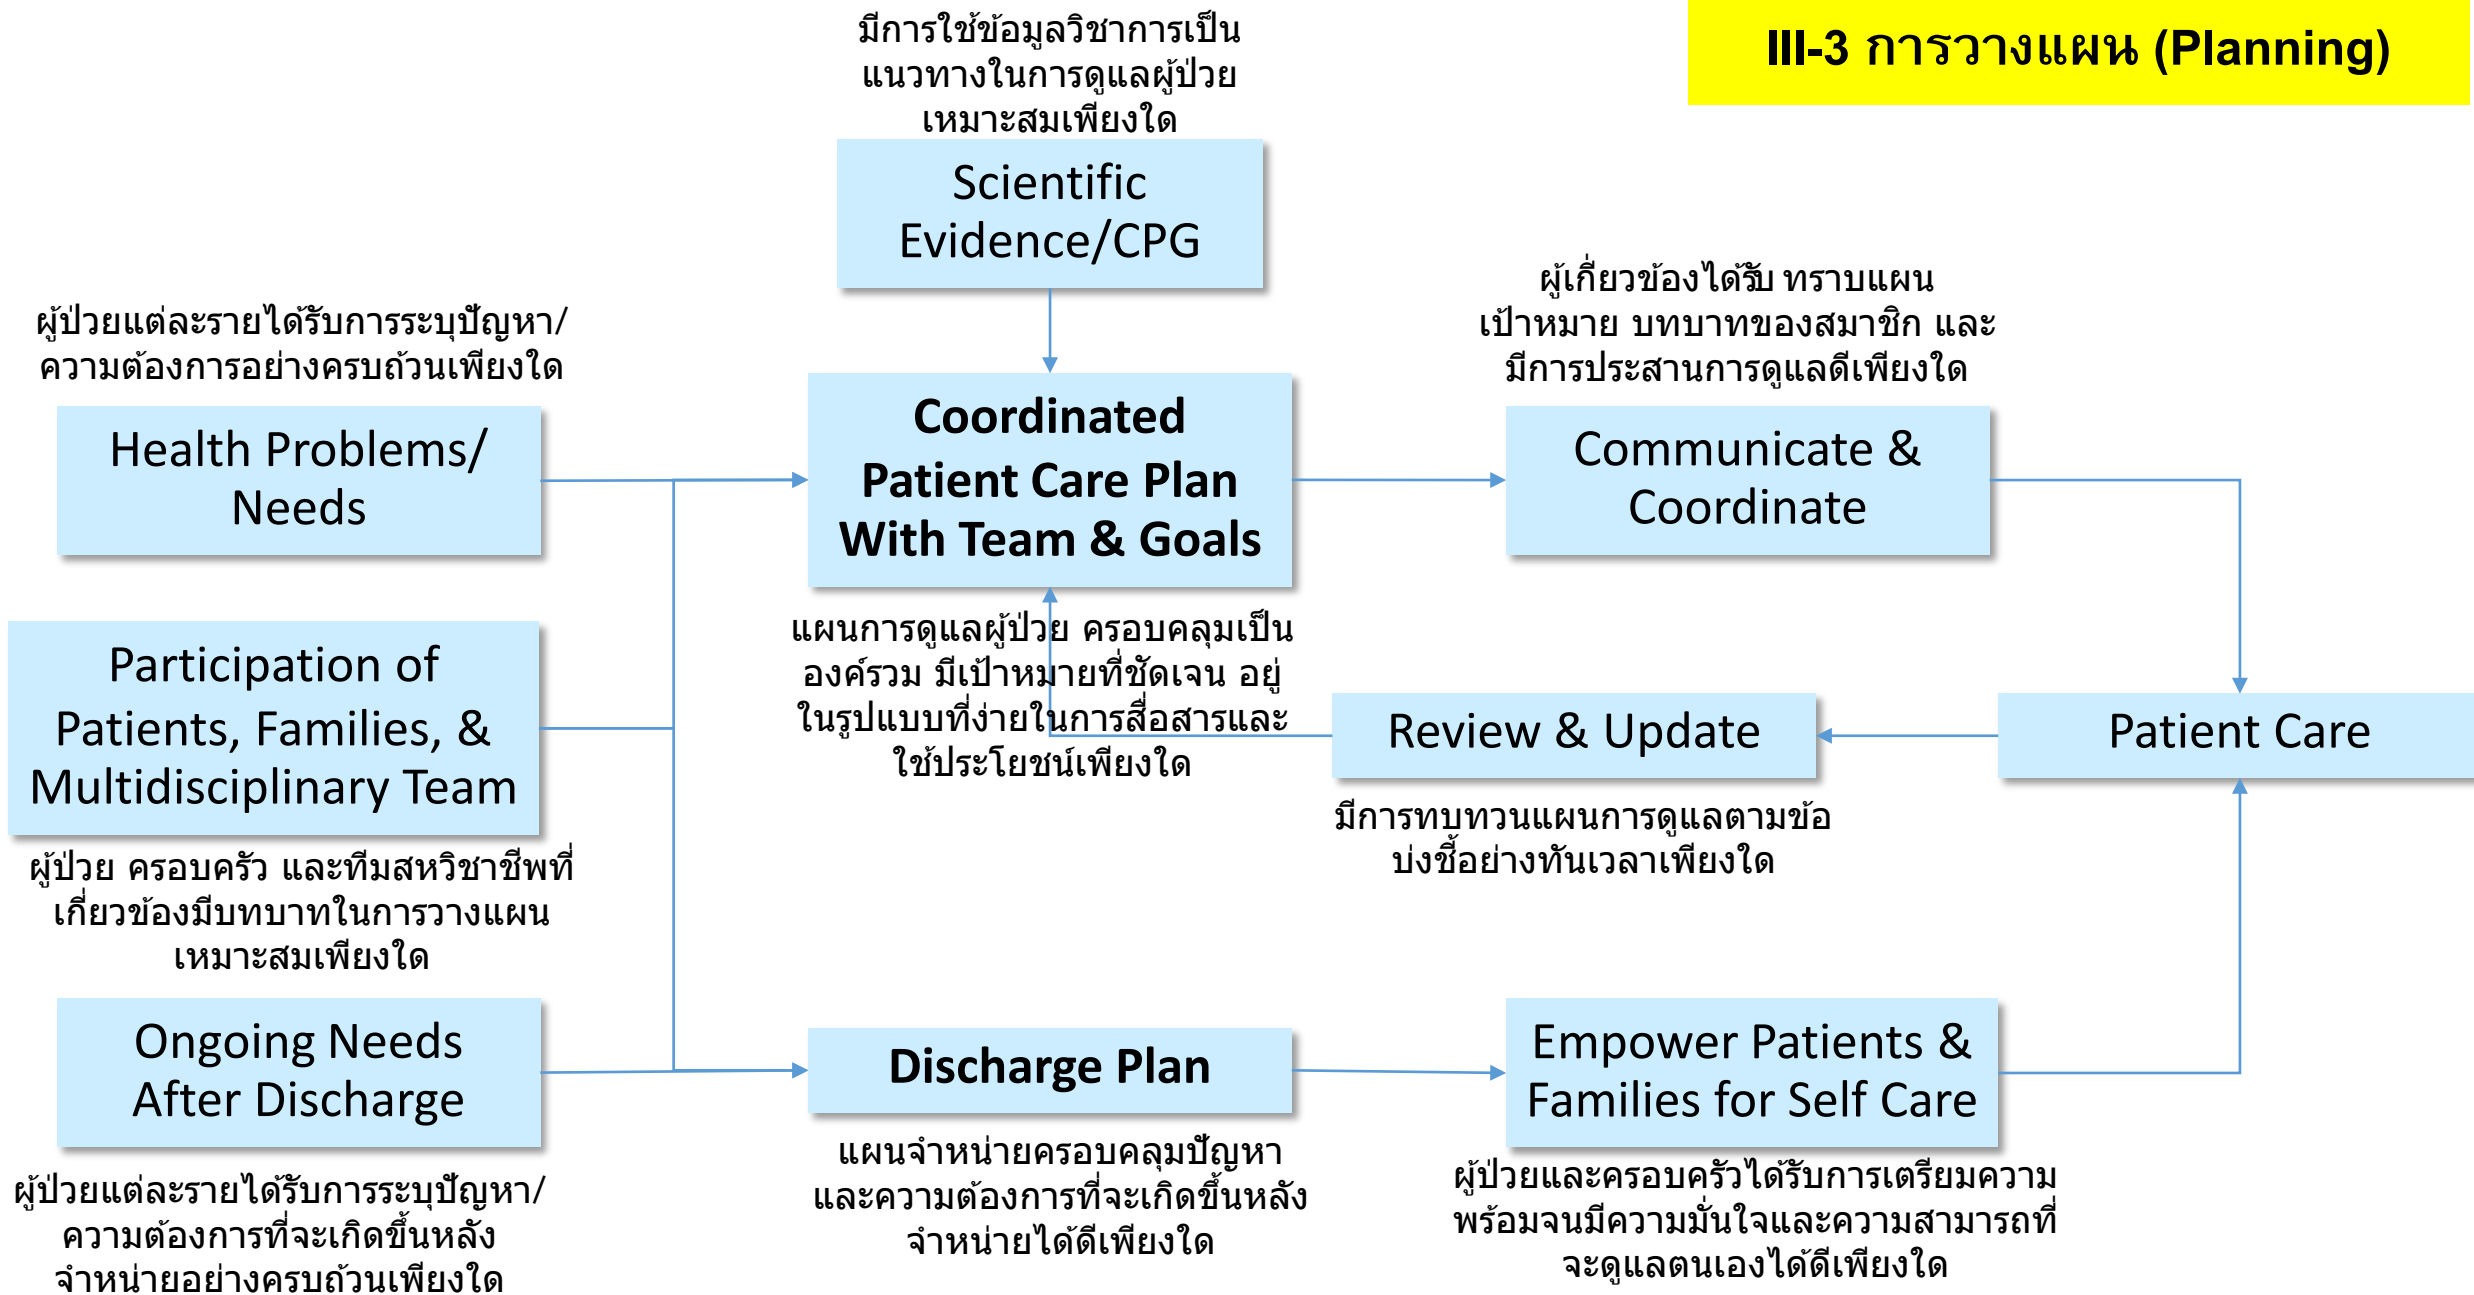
III-3 การวางแผน (Planning)

มีการใช้ข้อมูลวิชาการเป็นแนวทางในการดูแลผู้ป่วยเหมาะสมเพียงใด

Scientific Evidence/CPG

ผู้ป่วยแต่ละรายได้รับการระบุปัญหา/ความต้องการอย่างครบถ้วนเพียงใด

Health Problems/ Needs

Coordinated Patient Care Plan With Team & Goals

ผู้เกี่ยวข้องได้รับ ทราบแผน เป้าหมาย บทบาทของสมาชิก และมีการประสานการดูแลดีเพียงใด

Communicate & Coordinate

แผนการดูแลผู้ป่วย ครอบคลุมเป็นองค์รวม มีเป้าหมายที่ชัดเจน อยู่ในรูปแบบที่ง่ายในการสื่อสารและใช้ประโยชน์เพียงใด

Participation of Patients, Families, & Multidisciplinary Team

Review & Update

Patient Care

มีการทบทวนแผนการดูแลตามข้อบ่งชี้อย่างทันเวลาเพียงใด

ผู้ป่วย ครอบครัว และทีมสหวิชาชีพที่เกี่ยวข้องมีบทบาทในการวางแผนเหมาะสมเพียงใด

Ongoing Needs After Discharge

Discharge Plan

Empower Patients & Families for Self Care

ผู้ป่วยแต่ละรายได้รับการระบุปัญหา/ความต้องการที่จะเกิดขึ้นหลังจำหน่ายอย่างครบถ้วนเพียงใด

แผนจำหน่ายครอบคลุมปัญหาและความต้องการที่จะเกิดขึ้นหลังจำหน่ายได้ดีเพียงใด

ผู้ป่วยและครอบครัวได้รับการเตรียมความพร้อมจนมีความมั่นใจและความสามารถที่จะดูแลตนเองได้ดีเพียงใด